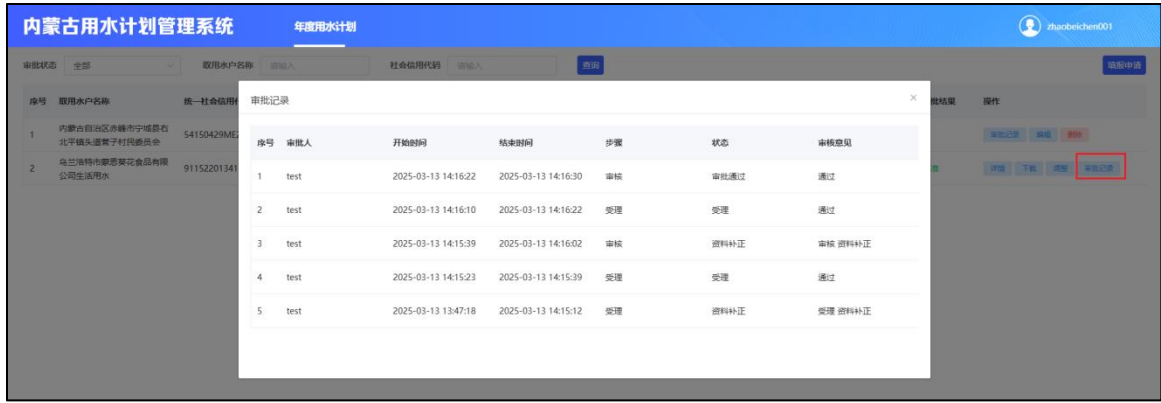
内蒙古用水计划管理系统 年度用水计划 zhaobeichen001

审批状态 全部 取用水户名称 请输入 社会信用代码 请输入 查询 填报申请

序号 取用水户名称 统一社会信用代 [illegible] 批结果 操作

1 内蒙古自治区赤峰市宁城县右北平镇头道营子村民委员会 54150429ME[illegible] 审批记录 编辑 删除

2 乌兰浩特市蒙恩葵花食品有限公司生活用水 91152201341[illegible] 详情 下载 调整 审批记录

审批记录 ×

| 序号 | 审批人 | 开始时间 | 结束时间 | 步骤 | 状态 | 审核意见 |
|---|---|---|---|---|---|---|
| 1 | test | 2025-03-13 14:16:22 | 2025-03-13 14:16:30 | 审核 | 审批通过 | 通过 |
| 2 | test | 2025-03-13 14:16:10 | 2025-03-13 14:16:22 | 受理 | 受理 | 通过 |
| 3 | test | 2025-03-13 14:15:39 | 2025-03-13 14:16:02 | 审核 | 资料补正 | 审核 资料补正 |
| 4 | test | 2025-03-13 14:15:23 | 2025-03-13 14:15:39 | 受理 | 受理 | 通过 |
| 5 | test | 2025-03-13 13:47:18 | 2025-03-13 14:15:12 | 受理 | 资料补正 | 受理 资料补正 |